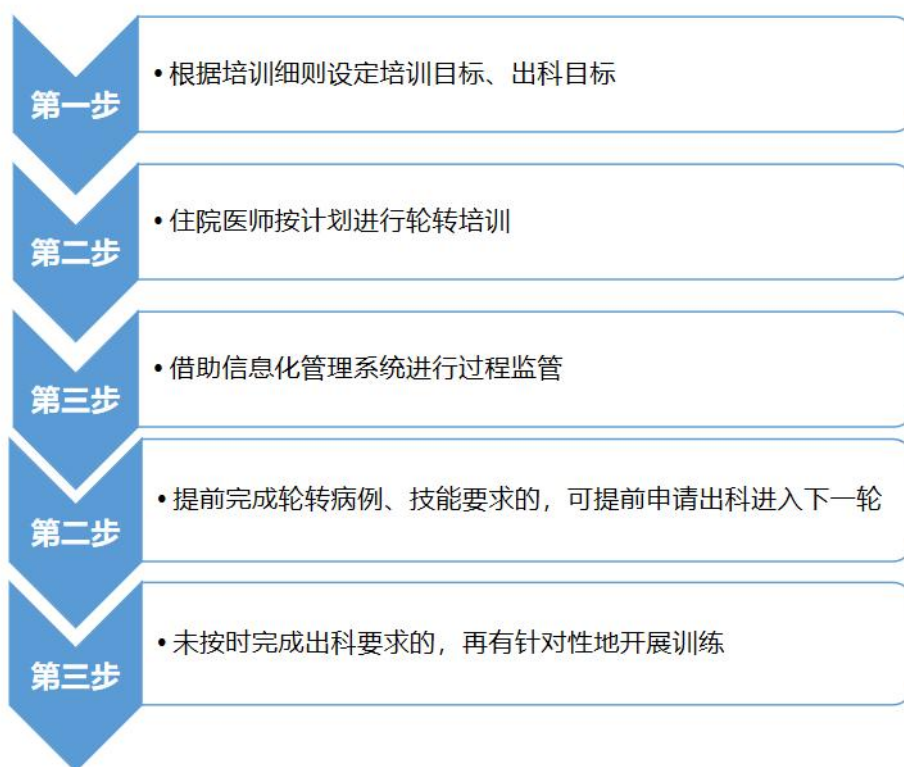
第一步

• 根据培训细则设定培训目标、出科目标

第二步

• 住院医师按计划进行轮转培训

第三步

• 借助信息化管理系统进行过程监管

第二步

• 提前完成轮转病例、技能要求的，可提前申请出科进入下一轮

第三步

• 未按时完成出科要求的，再有针对性地开展训练